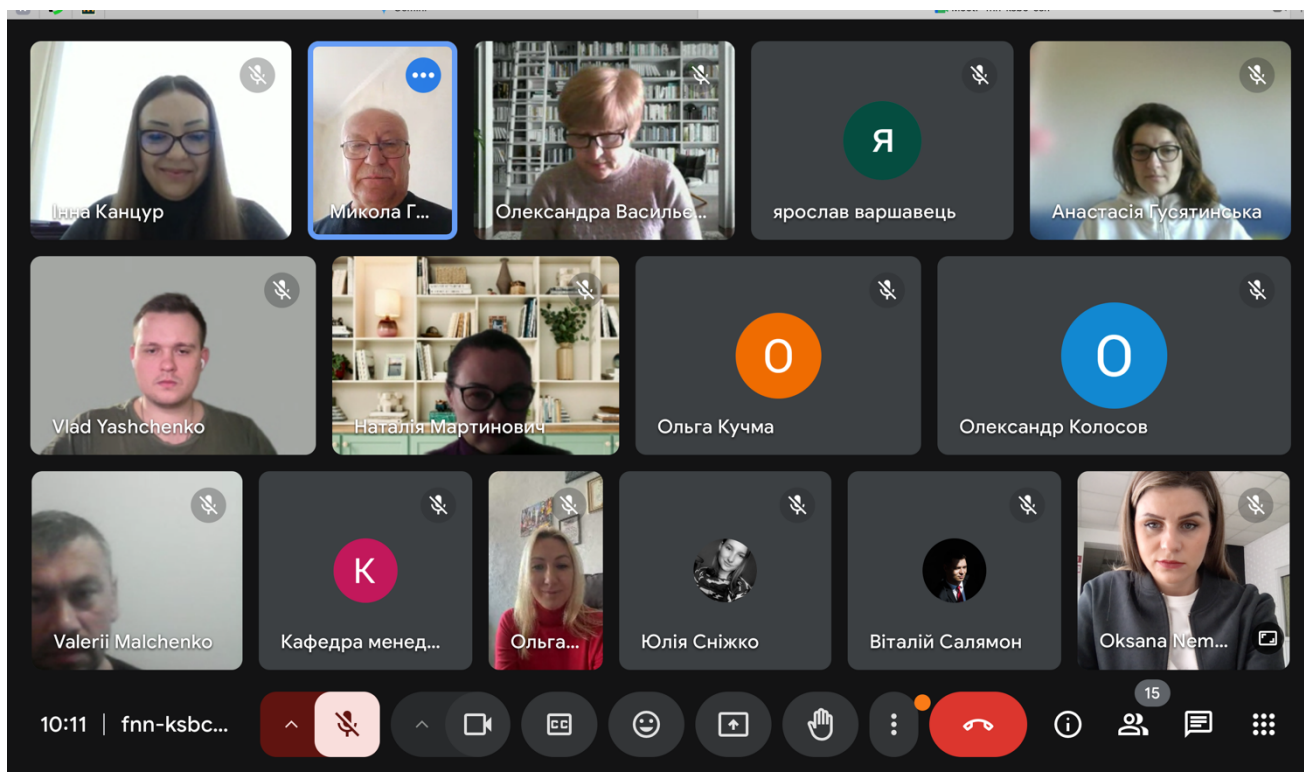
Інна Канцур

Микола Г...

Олександра Васильє...

Я

ярослав варшавець

Анастасія Гусятинська

Vlad Yashchenko

Наталія Мартинович

О

Ольга Кучма

О

Олександр Колосов

Valerii Malchenko

К

Кафедра менед...

Ольга...

Юлія Сніжко

Віталій Салямон

Oksana Nem...

10:11 | fnn-ksbc...

15